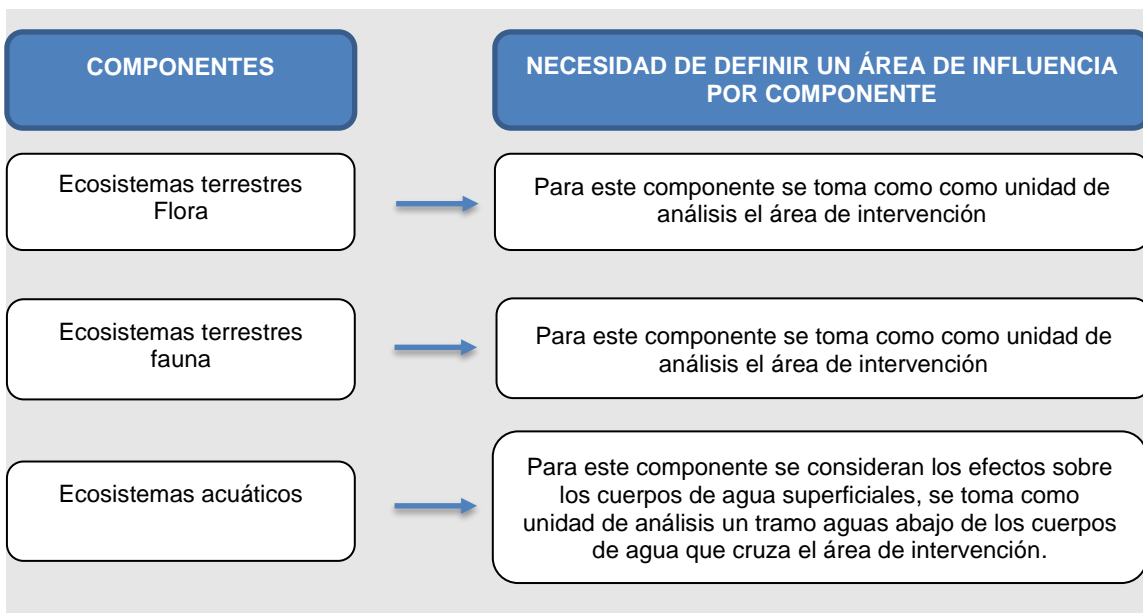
COMPONENTES

NECESIDAD DE DEFINIR UN ÁREA DE INFLUENCIA POR COMPONENTE

Ecosistemas terrestres Flora

Para este componente se toma como como unidad de análisis el área de intervención

Ecosistemas terrestres fauna

Para este componente se toma como como unidad de análisis el área de intervención

Ecosistemas acuáticos

Para este componente se consideran los efectos sobre los cuerpos de agua superficiales, se toma como unidad de análisis un tramo aguas abajo de los cuerpos de agua que cruza el área de intervención.